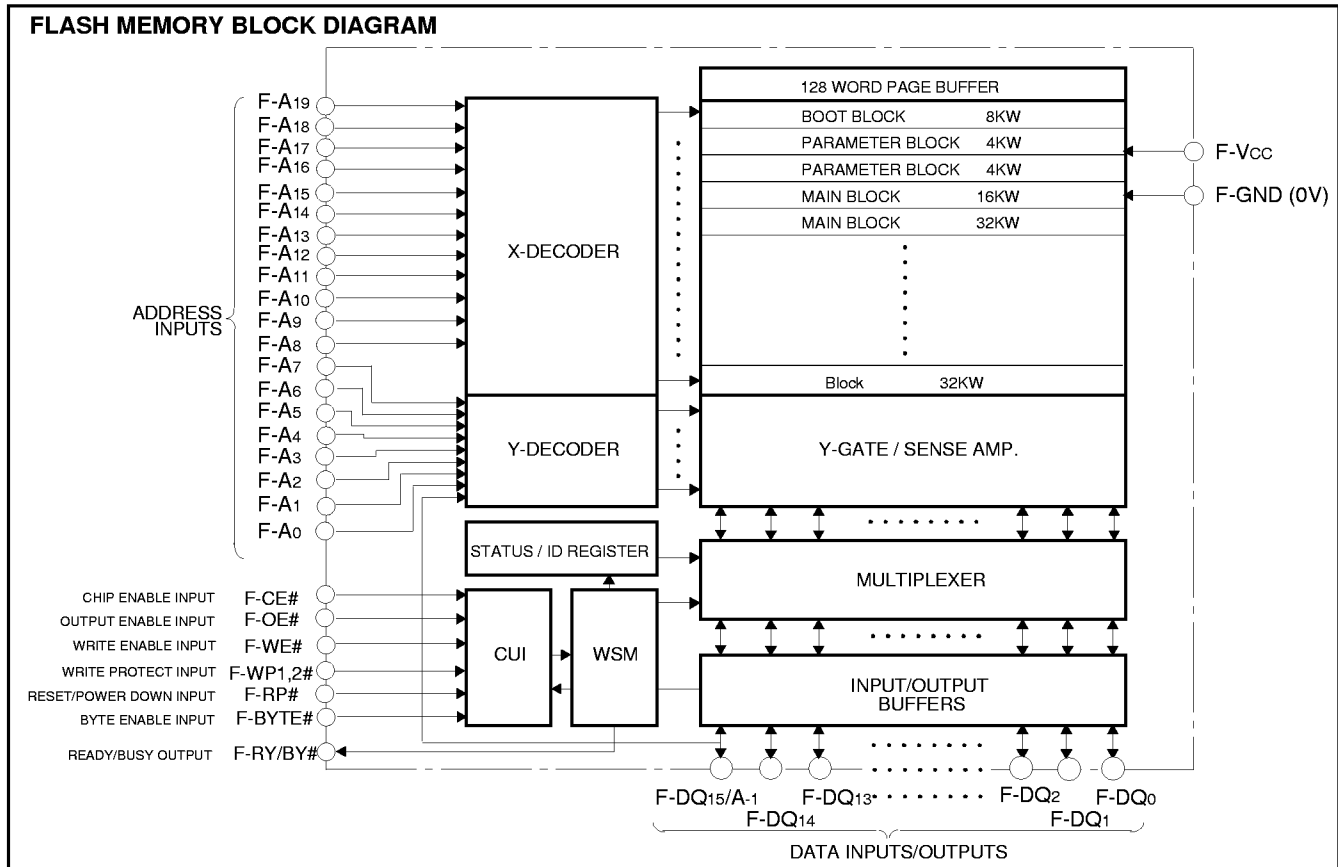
FLASH MEMORY BLOCK DIAGRAM

ADDRESS INPUTS

F-A$_{19}$
F-A$_{18}$
F-A$_{17}$
F-A$_{16}$
F-A$_{15}$
F-A$_{14}$
F-A$_{13}$
F-A$_{12}$
F-A$_{11}$
F-A$_{10}$
F-A$_{9}$
F-A$_{8}$
F-A$_{7}$
F-A$_{6}$
F-A$_{5}$
F-A$_{4}$
F-A$_{3}$
F-A$_{2}$
F-A$_{1}$
F-A$_{0}$

X-DECODER

Y-DECODER

128 WORD PAGE BUFFER
BOOT BLOCK 8KW
PARAMETER BLOCK 4KW
PARAMETER BLOCK 4KW
MAIN BLOCK 16KW
MAIN BLOCK 32KW
Block 32KW

F-V$_{CC}$
F-GND (0V)

Y-GATE / SENSE AMP.

STATUS / ID REGISTER

MULTIPLEXER

CHIP ENABLE INPUT F-CE#
OUTPUT ENABLE INPUT F-OE#
WRITE ENABLE INPUT F-WE#
WRITE PROTECT INPUT F-WP1,2#
RESET/POWER DOWN INPUT F-RP#
BYTE ENABLE INPUT F-BYTE#
READY/BUSY OUTPUT F-RY/BY#

CUI

WSM

INPUT/OUTPUT BUFFERS

F-DQ$_{15}$/A$_{-1}$ F-DQ$_{13}$ F-DQ$_{2}$ F-DQ$_{0}$
F-DQ$_{14}$ F-DQ$_{1}$

DATA INPUTS/OUTPUTS